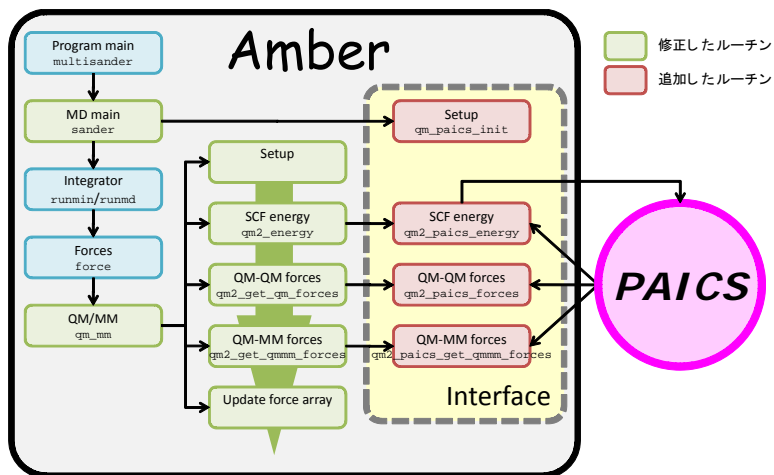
Amber

修正したルーチン

追加したルーチン

Program main
multisander

MD main
sander

Integrator
runmin/runmd

Forces
force

QM/MM
qm_mm

Setup

SCF energy
qm2_energy

QM-QM forces
qm2_get_qm_forces

QM-MM forces
qm2_get_qmmm_forces

Update force array

Setup
qm_paics_init

SCF energy
qm2_paics_energy

QM-QM forces
qm2_paics_forces

QM-MM forces
qm2_paics_get_qmmm_forces

Interface

PAICS